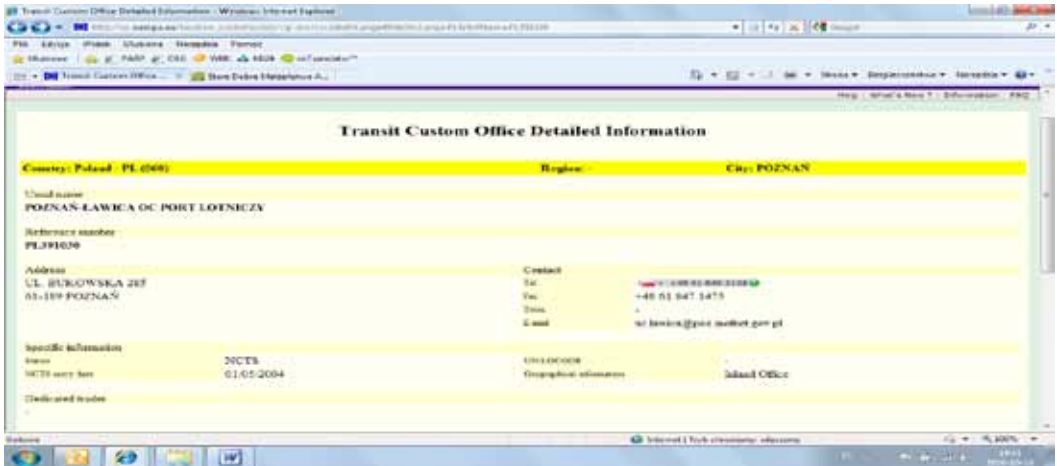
Transit Custom Office Detailed Information - Windows Internet Explorer

Plik Edycja Widok Ulubione Narzędzia Pomoc

Ulubione

Transit Custom Office...

Help | What's New ? | Information | FAQ

Transit Custom Office Detailed Information

Country: Poland - PL (060) Region: - City: POZNAN

Usual name
POZNAŃ-ŁAWICA OC PORT LOTNICZY

Reference number
PL391030

Address
UL. BUKOWSKA 285
60-189 POZNAŃ

Contact
Tel. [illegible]
Fax +48 61 847 1475
Telex -
E-mail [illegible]

Specific information
Status NCTS
NCTS entry date 01/05/2004
UN LOCODE -
Geographical information Inland Office

Dedicated trader
-

Gotowe

Internet | Tryb chroniony: włączony

100%